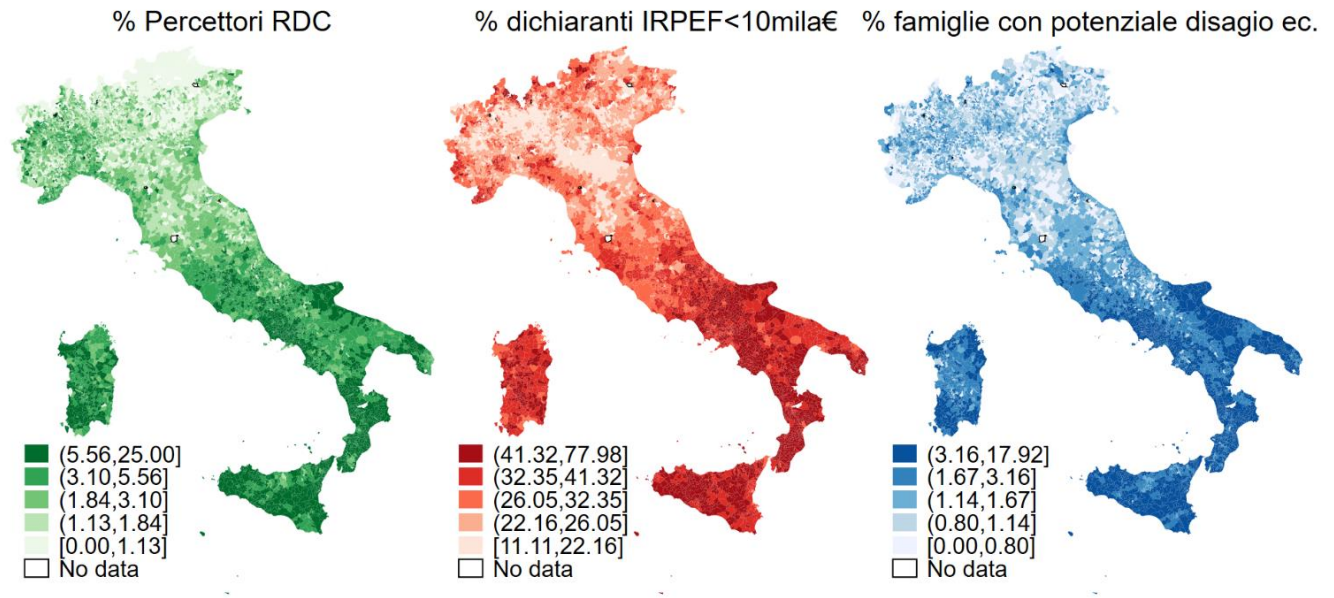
% Percettori RDC

(5.56,25.00]
(3.10,5.56]
(1.84,3.10]
(1.13,1.84]
[0.00,1.13]
No data

% dichiaranti IRPEF<10mila€

(41.32,77.98]
(32.35,41.32]
(26.05,32.35]
(22.16,26.05]
[11.11,22.16]
No data

% famiglie con potenziale disagio ec.

(3.16,17.92]
(1.67,3.16]
(1.14,1.67]
(0.80,1.14]
[0.00,0.80]
No data